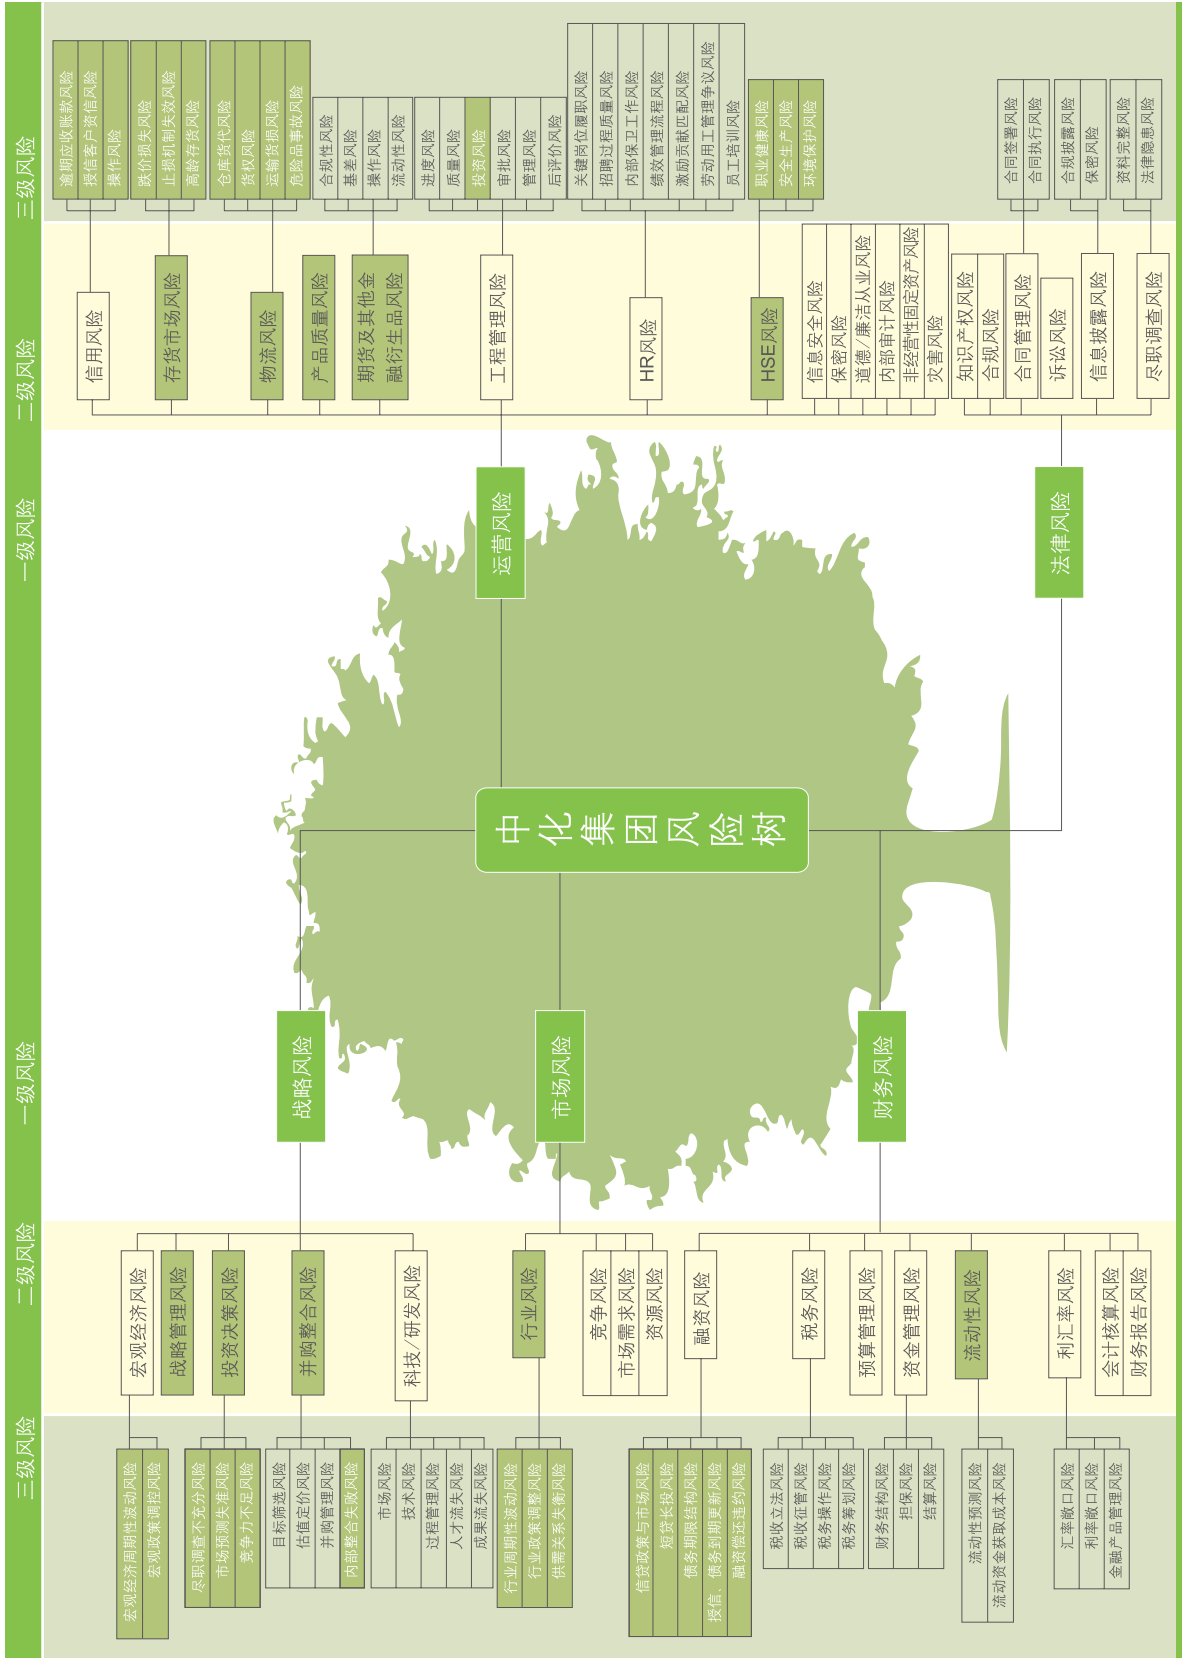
三级风险
二级风险
一级风险
一级风险
二级风险
三级风险

中化集团风险树

运营风险
法律风险
战略风险
市场风险
财务风险

信用风险
逾期应收账款风险
授信客户资信风险
操作风险

存货市场风险
跌价损失风险
止损机制失效风险
高龄存货风险

物流风险
仓库货代风险
货权风险
运输货损风险
危险品事故风险

产品质量风险

期货及其他金融衍生品风险
合规性风险
基差风险
操作风险
流动性风险

工程管理风险
进度风险
质量风险
投资风险
审批风险
管理风险
后评价风险

HR风险
关键岗位履职风险
招聘过程质量风险
内部保卫工作风险
绩效管理流程风险
激励贡献匹配风险
劳动用工管理争议风险
员工培训风险

HSE风险
职业健康风险
安全生产风险
环境保护风险

信息安全风险
保密风险
道德/廉洁从业风险
内部审计风险
非经营性固定资产风险
灾害风险

知识产权风险
合规风险
合同管理风险
合同签署风险
合同执行风险
诉讼风险
信息披露风险
合规披露风险
保密风险
尽职调查风险
资料完整风险
法律隐患风险

宏观经济风险
宏观经济周期性波动风险
宏观政策调控风险
战略管理风险
投资决策风险
尽职调查不充分风险
市场预测失准风险
竞争力不足风险
并购整合风险
目标筛选风险
估值定价风险
并购管理风险
内部整合失败风险
科技/研发风险
市场风险
技术风险
过程管理风险
人才流失风险
成果流失风险

行业风险
行业周期性波动风险
行业政策调整风险
供需关系失衡风险
竞争风险
市场需求风险
资源风险

融资风险
信贷政策与市场风险
短贷长投风险
债务期限结构风险
授信、债务到期更新风险
融资偿还违约风险
税务风险
税收立法风险
税收征管风险
税务操作风险
税务筹划风险
预算管理风险
资金管理风险
财务结构风险
担保风险
结算风险
流动性风险
流动性预测风险
流动资金获取成本风险
利汇率风险
汇率敞口风险
利率敞口风险
金融产品管理风险
会计核算风险
财务报告风险